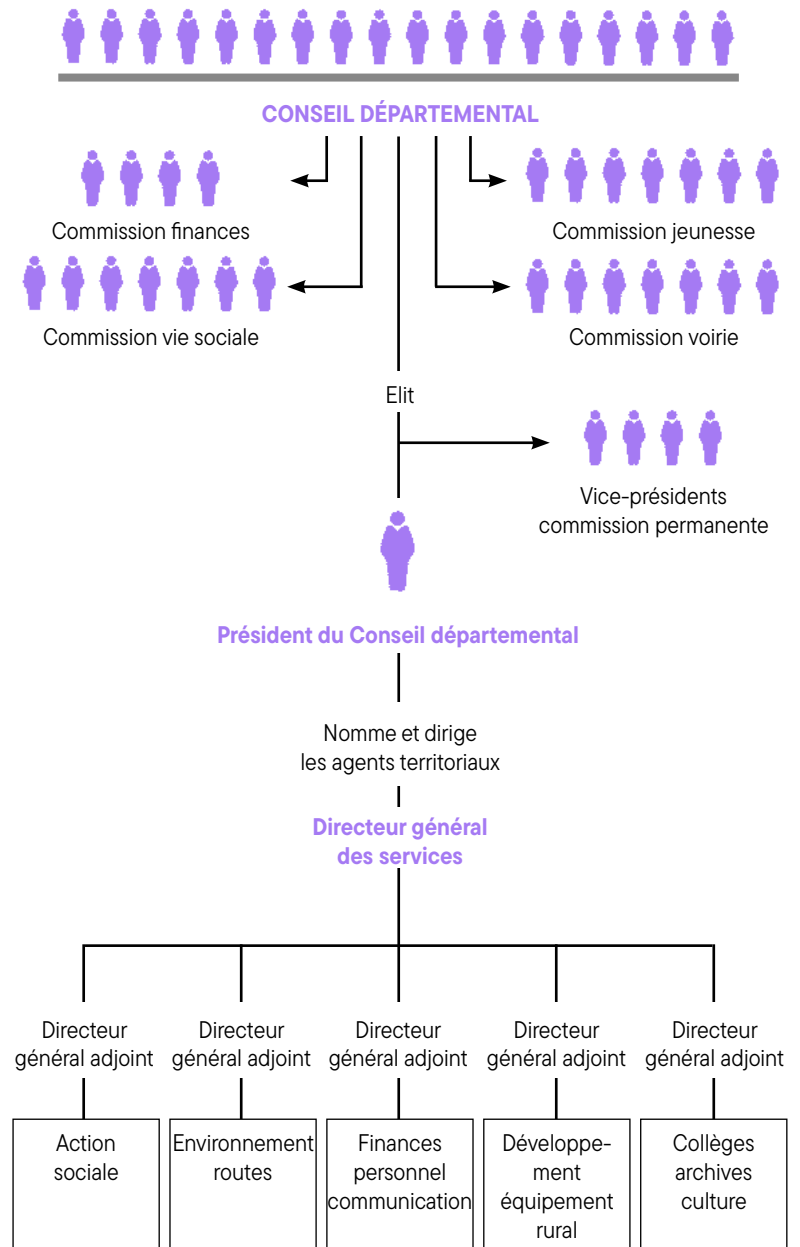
CONSEIL DÉPARTEMENTAL

Commission finances

Commission jeunesse

Commission vie sociale

Commission voirie

Elit

Vice-présidents commission permanente

Président du Conseil départemental

Nomme et dirige les agents territoriaux

Directeur général des services

Directeur général adjoint

Directeur général adjoint

Directeur général adjoint

Directeur général adjoint

Directeur général adjoint

Action sociale

Environnement routes

Finances personnel communication

Développement équipement rural

Collèges archives culture